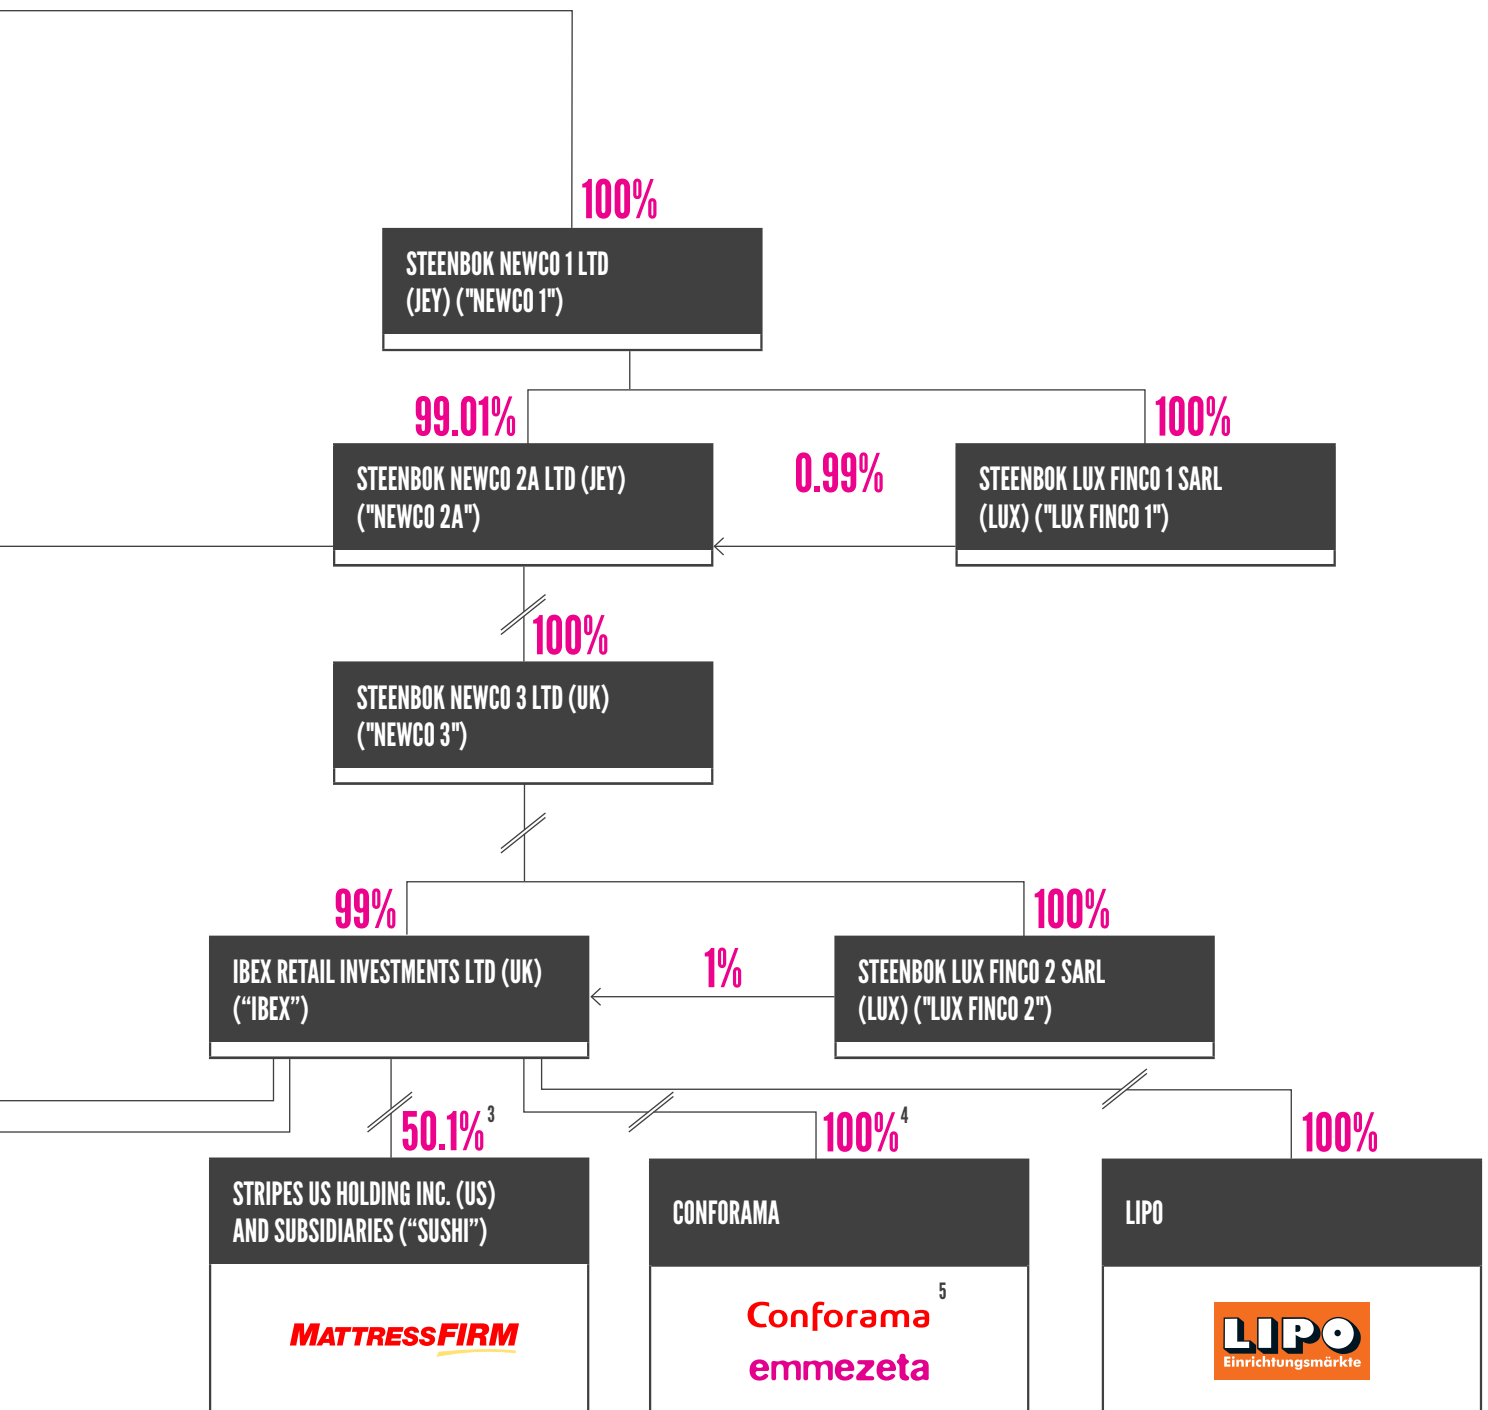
100%

STEENBOK NEWCO 1 LTD (JEY) ("NEWCO 1")

99.01%

100%

STEENBOK NEWCO 2A LTD (JEY) ("NEWCO 2A")

0.99%

STEENBOK LUX FINCO 1 SARL (LUX) ("LUX FINCO 1")

100%

STEENBOK NEWCO 3 LTD (UK) ("NEWCO 3")

99%

100%

IBEX RETAIL INVESTMENTS LTD (UK) (“IBEX”)

1%

STEENBOK LUX FINCO 2 SARL (LUX) ("LUX FINCO 2")

$50.1\%^3$

$100\%^4$

100%

STRIPES US HOLDING INC. (US) AND SUBSIDIARIES (“SUSHI”)

MATTRESSFIRM

CONFORAMA

5

Conforama

emmezeta

LIPO

LIPO Einrichtungsmärkte